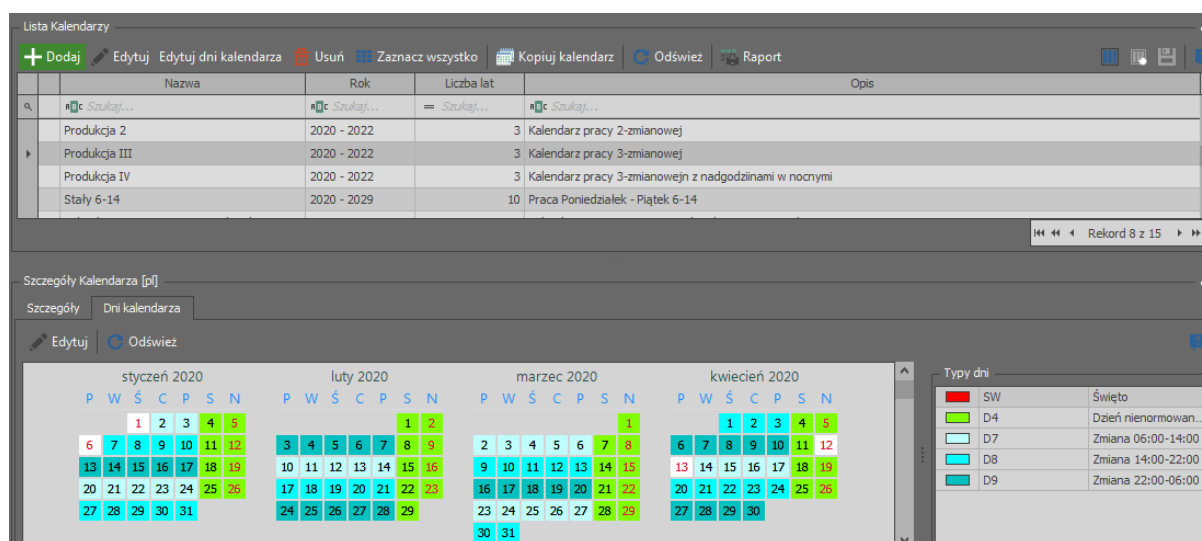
Lista Kalendarzy

Dodaj | Edytuj | Edytuj dni kalendarza | Usuń | Zaznacz wszystko | Kopiuj kalendarz | Odśwież | Raport

| Nazwa | Rok | Liczba lat | Opis |
|---|---|---|---|
| Szukaj... | Szukaj... | Szukaj... | Szukaj... |
| Produkcja 2 | 2020 - 2022 | 3 | Kalendarz pracy 2-zmianowej |
| Produkcja III | 2020 - 2022 | 3 | Kalendarz pracy 3-zmianowej |
| Produkcja IV | 2020 - 2022 | 3 | Kalendarz pracy 3-zmianowejn z nadgodziinami w nocnymi |
| Stały 6-14 | 2020 - 2029 | 10 | Praca Poniedziałek - Piątek 6-14 |

Rekord 8 z 15

Szczegóły Kalendarza [pl]

Szczegóły | Dni kalendarza

Edytuj | Odśwież

styczeń 2020
P W Ś C P S N
1 2 3 4 5
6 7 8 9 10 11 12
13 14 15 16 17 18 19
20 21 22 23 24 25 26
27 28 29 30 31

luty 2020
P W Ś C P S N
1 2
3 4 5 6 7 8 9
10 11 12 13 14 15 16
17 18 19 20 21 22 23
24 25 26 27 28 29

marzec 2020
P W Ś C P S N
1
2 3 4 5 6 7 8
9 10 11 12 13 14 15
16 17 18 19 20 21 22
23 24 25 26 27 28 29
30 31

kwiecień 2020
P W Ś C P S N
1 2 3 4 5
6 7 8 9 10 11 12
13 14 15 16 17 18 19
20 21 22 23 24 25 26
27 28 29 30

Typy dni

| | | |
|---|---|---|
| | SW | Święto |
| | D4 | Dzień nienormowan... |
| | D7 | Zmiana 06:00-14:00 |
| | D8 | Zmiana 14:00-22:00 |
| | D9 | Zmiana 22:00-06:00 |